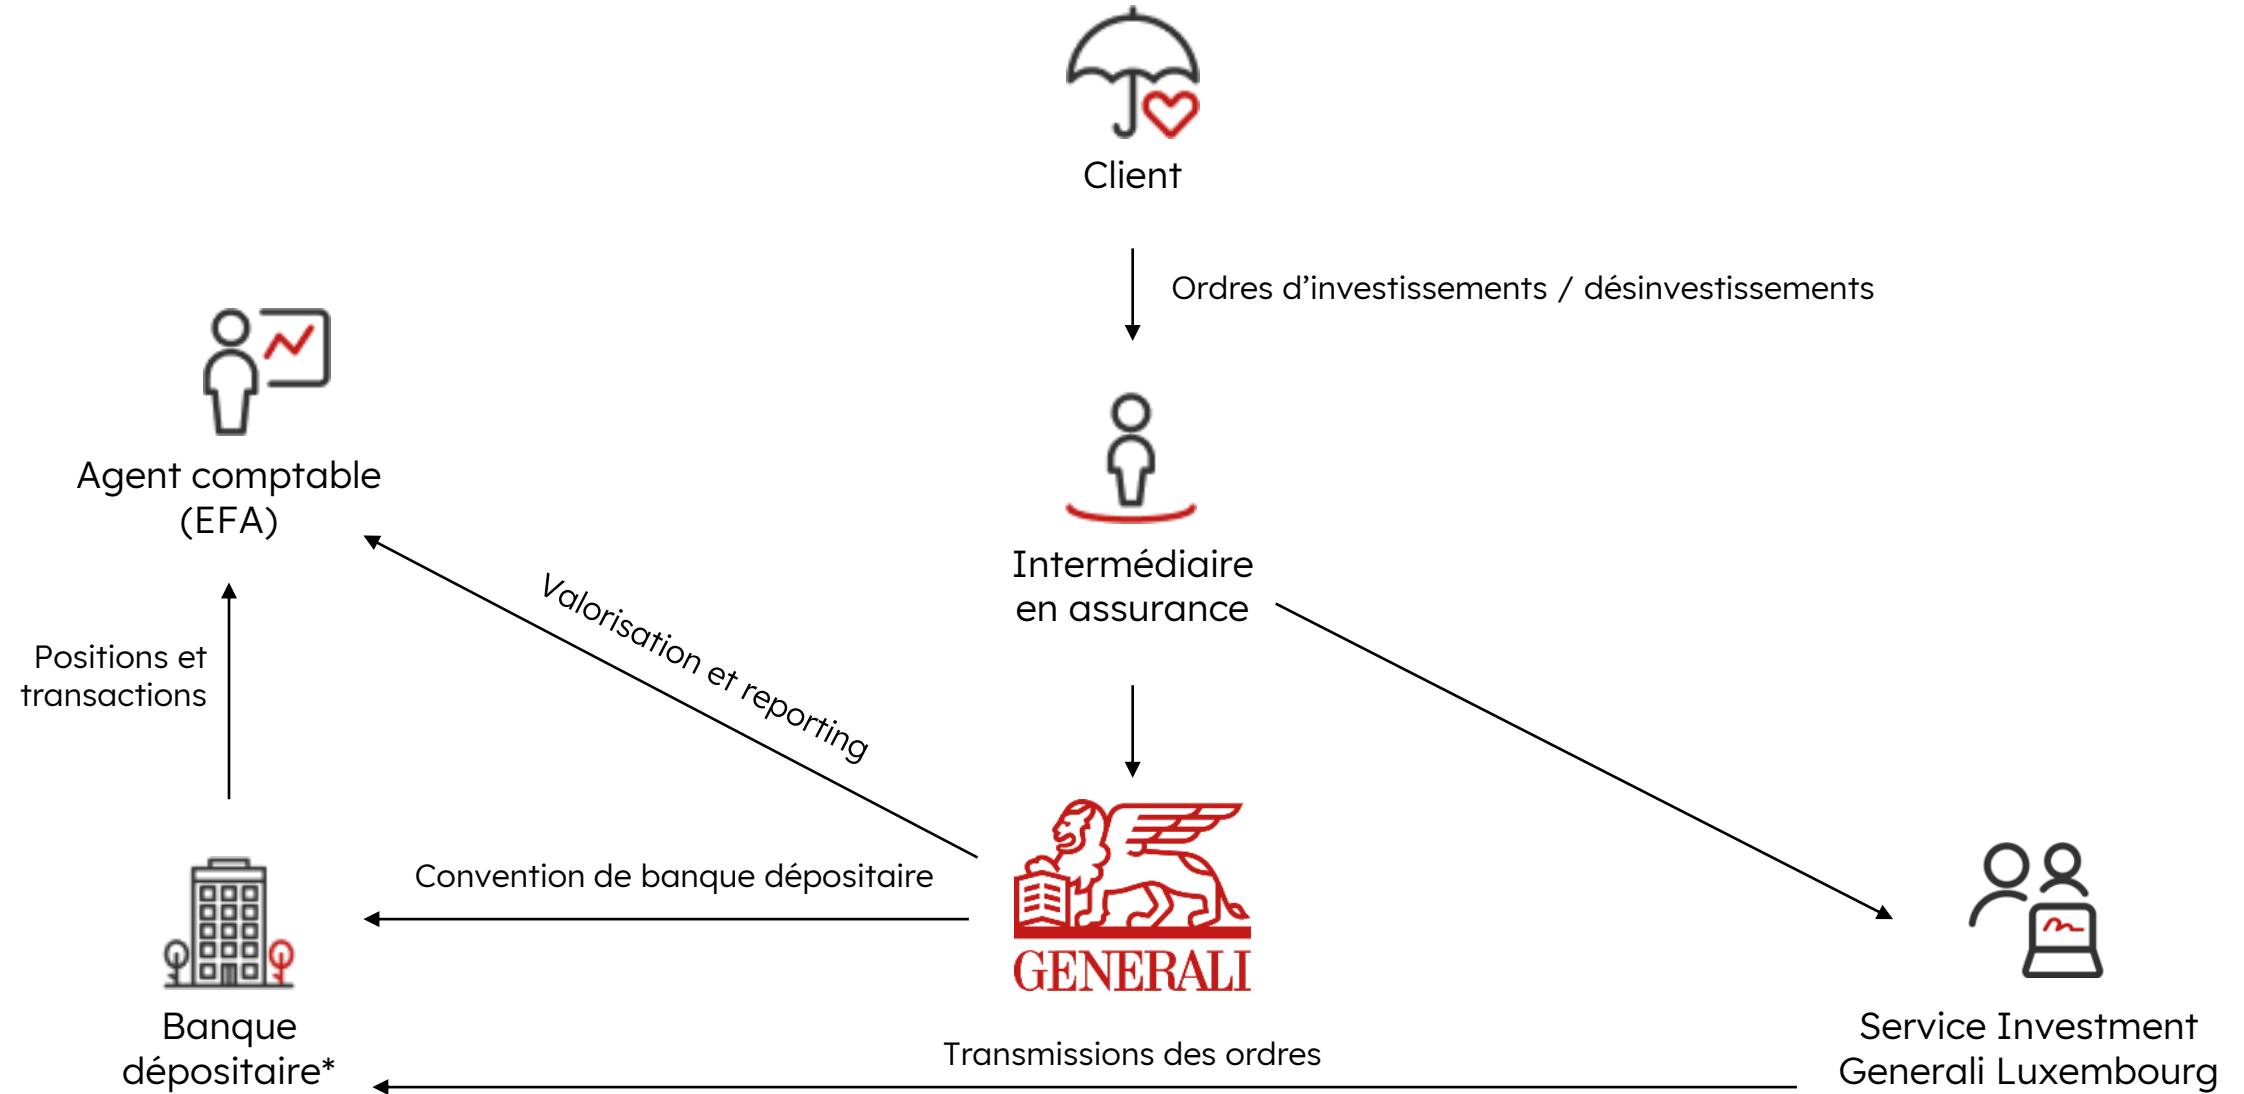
Client

Ordres d’investissements / désinvestissements

Agent comptable (EFA)

Intermédiaire en assurance

Valorisation et reporting

Positions et transactions

GENERALI

Convention de banque dépositaire

Banque dépositaire*

Service Investment Generali Luxembourg

Transmissions des ordres